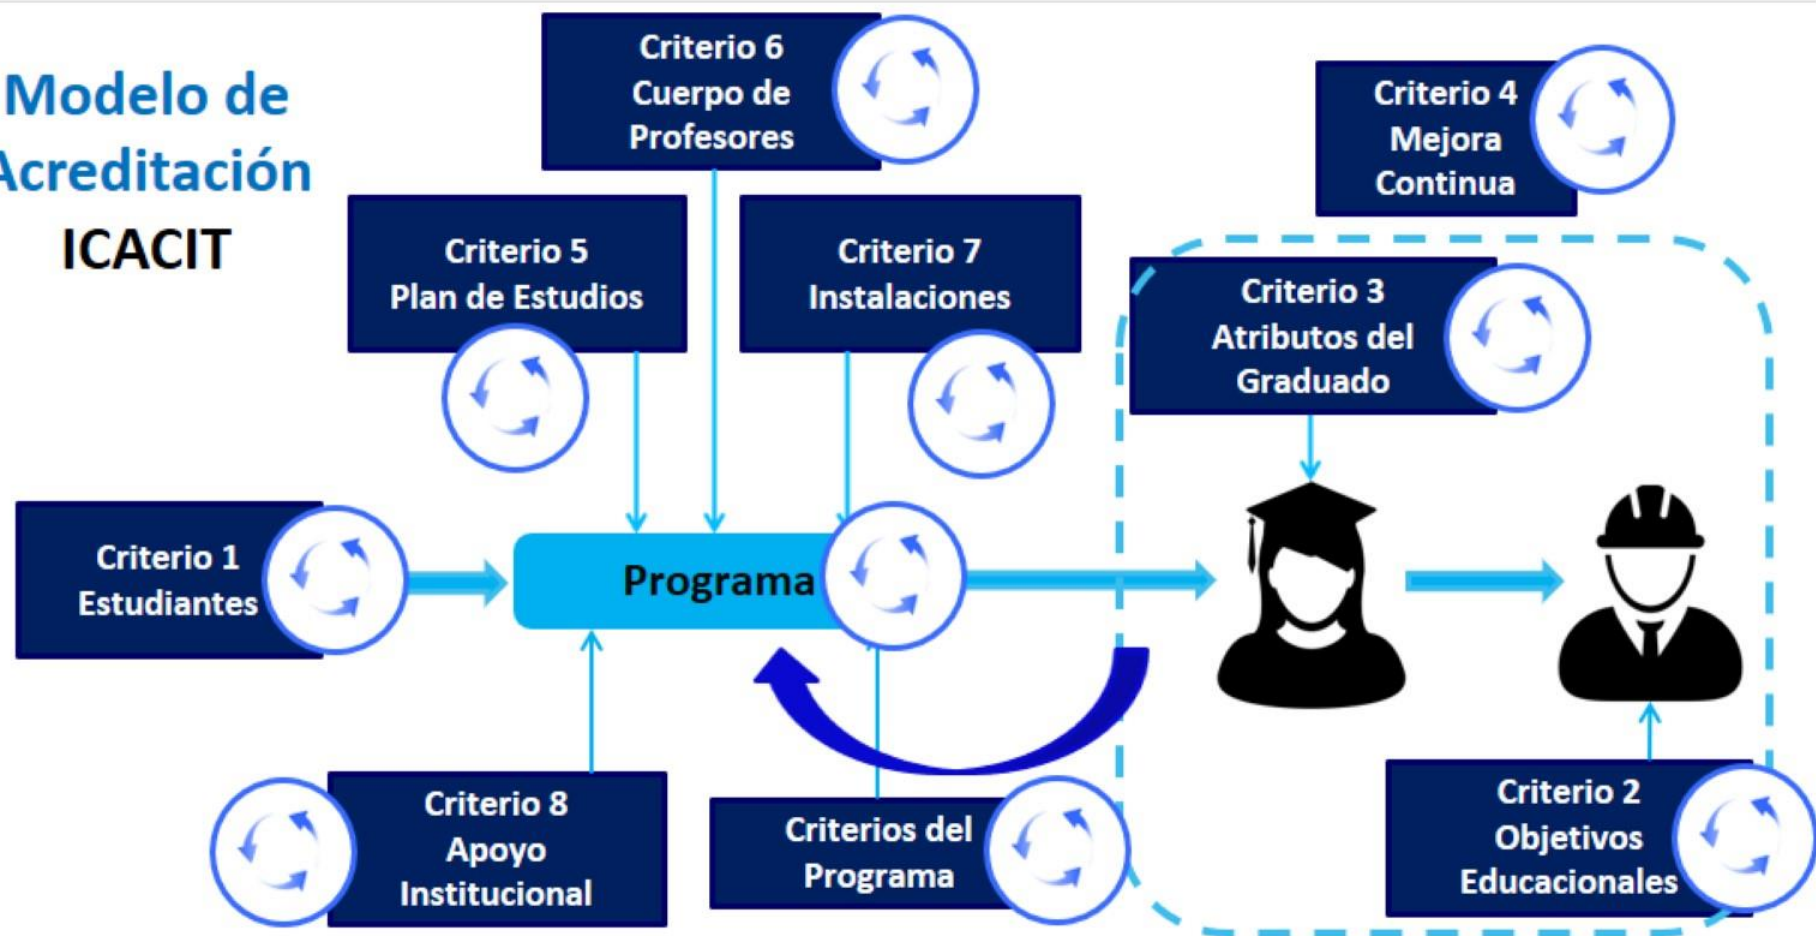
Modelo de Acreditación ICACIT

Criterio 6 Cuerpo de Profesores

Criterio 4 Mejora Continua

Criterio 5 Plan de Estudios

Criterio 7 Instalaciones

Criterio 3 Atributos del Graduado

Criterio 1 Estudiantes

Programa

Criterio 8 Apoyo Institucional

Criterios del Programa

Criterio 2 Objetivos Educacionales